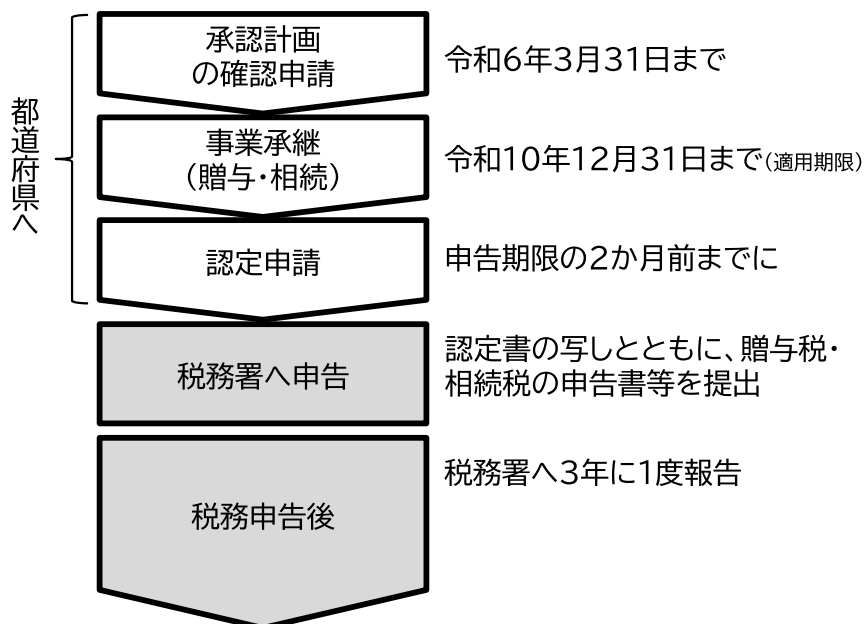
都道府県へ

承認計画の確認申請

令和6年3月31日まで

事業承継（贈与・相続）

令和10年12月31日まで（適用期限）

認定申請

申告期限の2か月前までに

税務署へ申告

認定書の写しとともに、贈与税・相続税の申告書等を提出

税務申告後

税務署へ3年に1度報告